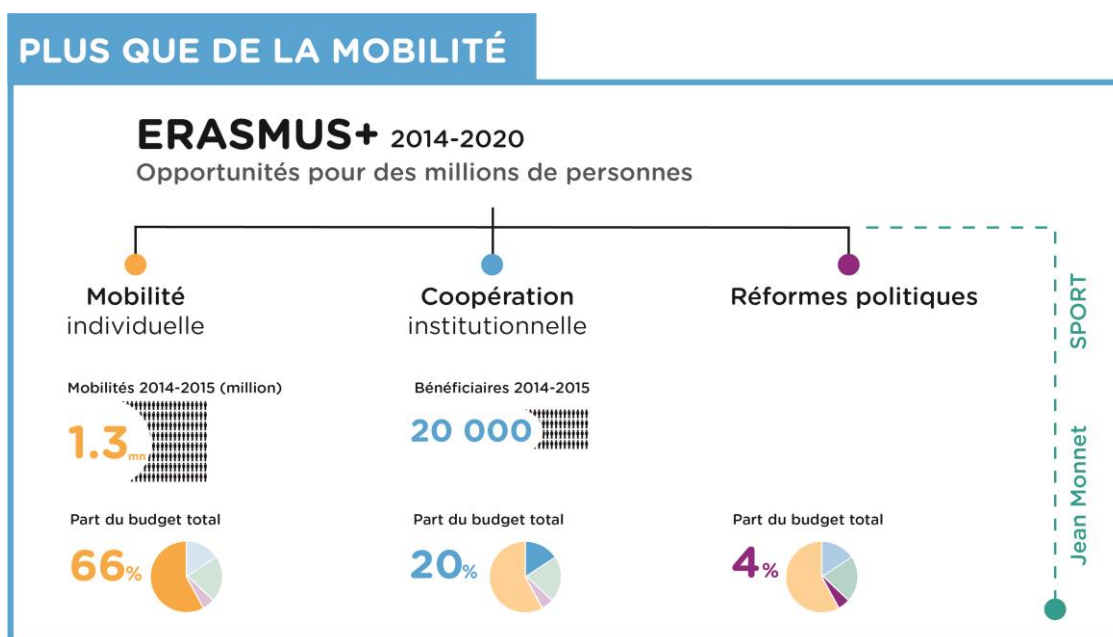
PLUS QUE DE LA MOBILITÉ

ERASMUS+ 2014-2020
Opportunités pour des millions de personnes

Mobilité individuelle

Mobilités 2014-2015 (million)

1.3mn

Part du budget total

66%

Coopération institutionnelle

Bénéficiaires 2014-2015

20 000

Part du budget total

20%

Réformes politiques

Part du budget total

4%

SPORT

Jean Monnet